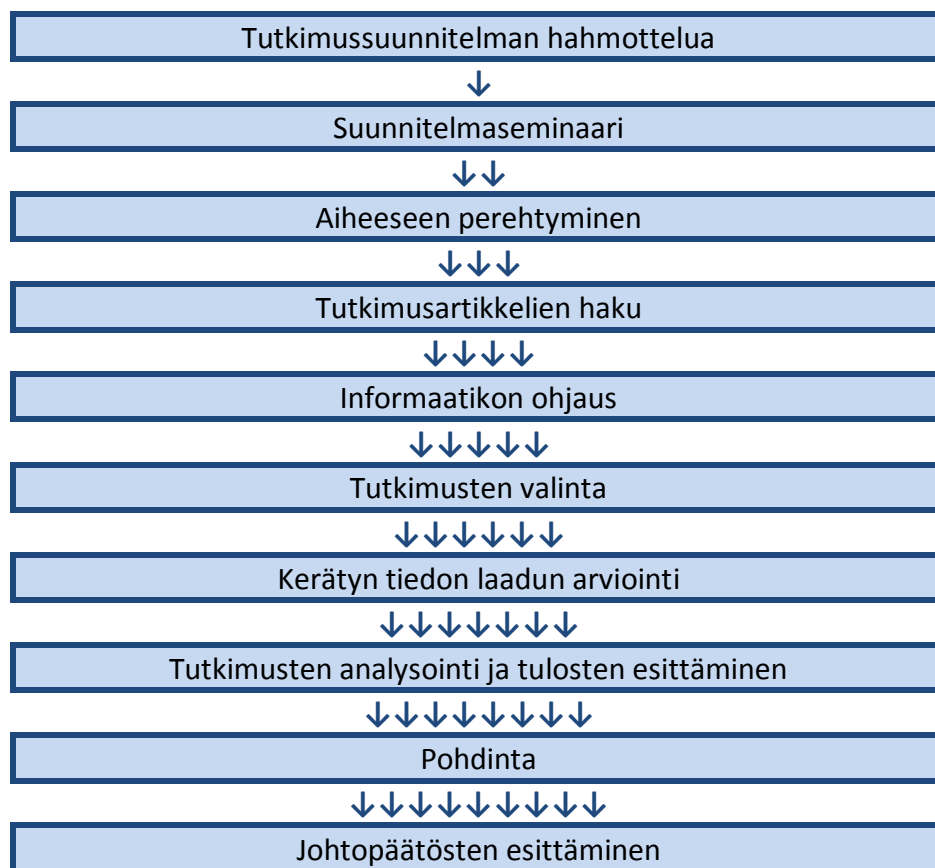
Tutkimussuunnitelman hahmottelua

Suunnitelmaseminaari

Aiheeseen perehtyminen

Tutkimusartikkelien haku

Informaatikon ohjaus

Tutkimusten valinta

Kerätyn tiedon laadun arviointi

Tutkimusten analysointi ja tulosten esittäminen

Pohdinta

Johtopäätösten esittäminen